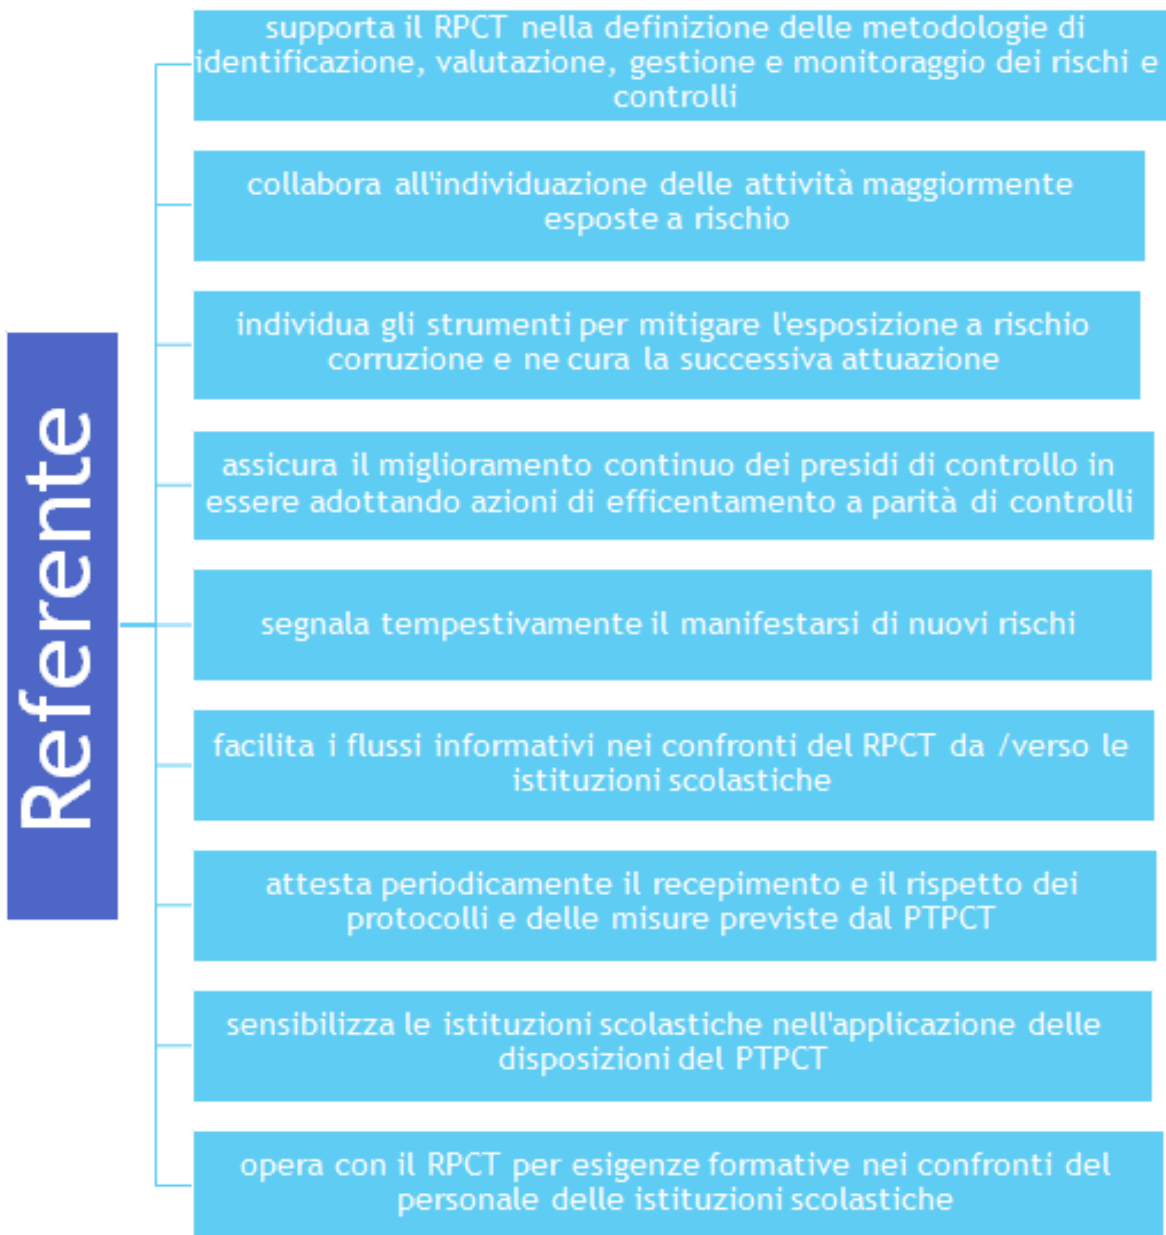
Referente

supporta il RPCT nella definizione delle metodologie di identificazione, valutazione, gestione e monitoraggio dei rischi e controlli

collabora all'individuazione delle attività maggiormente esposte a rischio

individua gli strumenti per mitigare l'esposizione a rischio corruzione e ne cura la successiva attuazione

assicura il miglioramento continuo dei presidi di controllo in essere adottando azioni di efficentamento a parità di controlli

segnala tempestivamente il manifestarsi di nuovi rischi

facilita i flussi informativi nei confronti del RPCT da /verso le istituzioni scolastiche

attesta periodicamente il recepimento e il rispetto dei protocolli e delle misure previste dal PTPCT

sensibilizza le istituzioni scolastiche nell'applicazione delle disposizioni del PTPCT

opera con il RPCT per esigenze formative nei confronti del personale delle istituzioni scolastiche